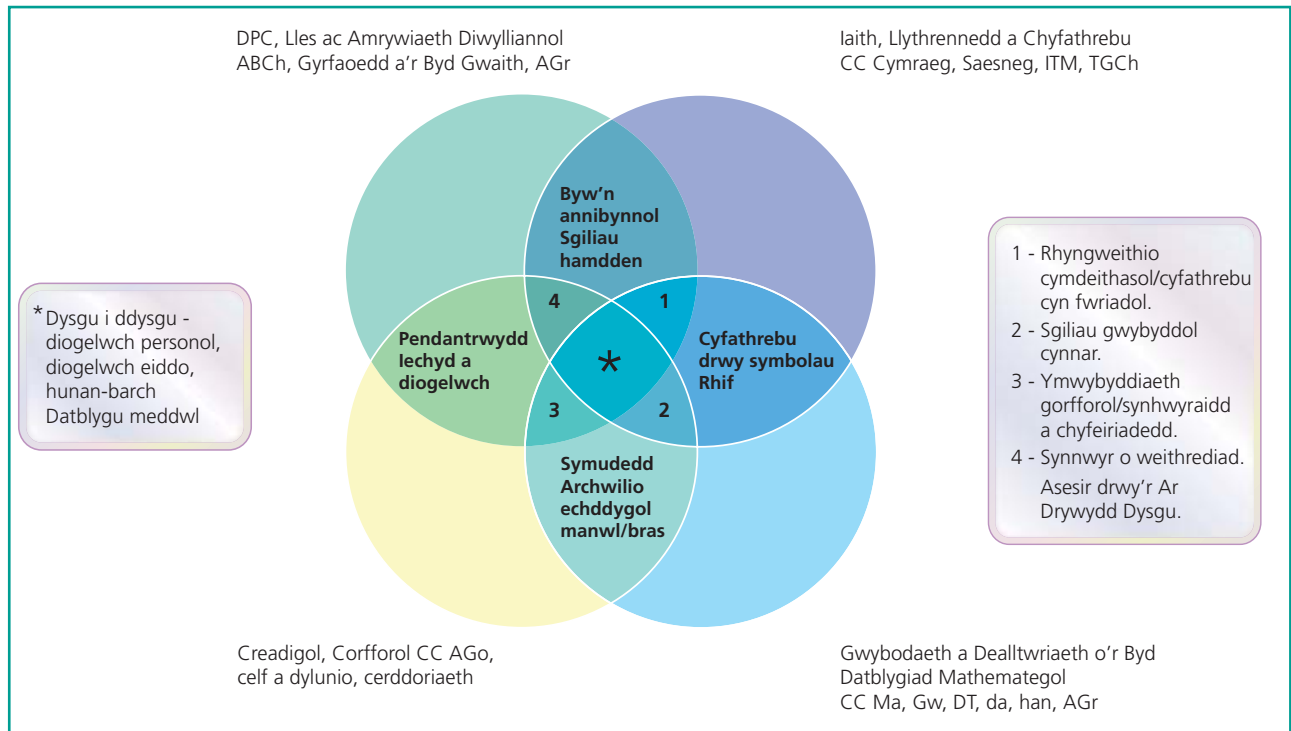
DPC, Lles ac Amrywiaeth Diwylliannol
ABCh, Gyrfaoedd a'r Byd Gwaith, AGr

Iaith, Llythrennedd a Chyfathrebu
CC Cymraeg, Saesneg, ITM, TGCh

*Dysgu i ddysgu - diogelwch personol, diogelwch eiddo, hunan-barch Datblygu meddwl

Byw'n annibynnol Sgiliau hamdden

4

1

Pendantrwydd Iechyd a diogelwch

*

Cyfathrebu drwy symbolau Rhif

3

2

Symudedd Archwilio echddygol manwl/bras

1 - Rhyngweithio cymdeithasol/cyfathrebu cyn fwriadol.
2 - Sgiliau gwybyddol cynnar.
3 - Ymwybyddiaeth gorfforol/synhwyraidd a chyfeiriadedd.
4 - Synnwyr o weithrediad.
Asesir drwy'r Ar Drywydd Dysgu.

Creadigol, Corfforol CC AGo, celf a dylunio, cerddoriaeth

Gwybodaeth a Dealltwriaeth o'r Byd
Datblygiad Mathemategol
CC Ma, Gw, DT, da, han, AGr